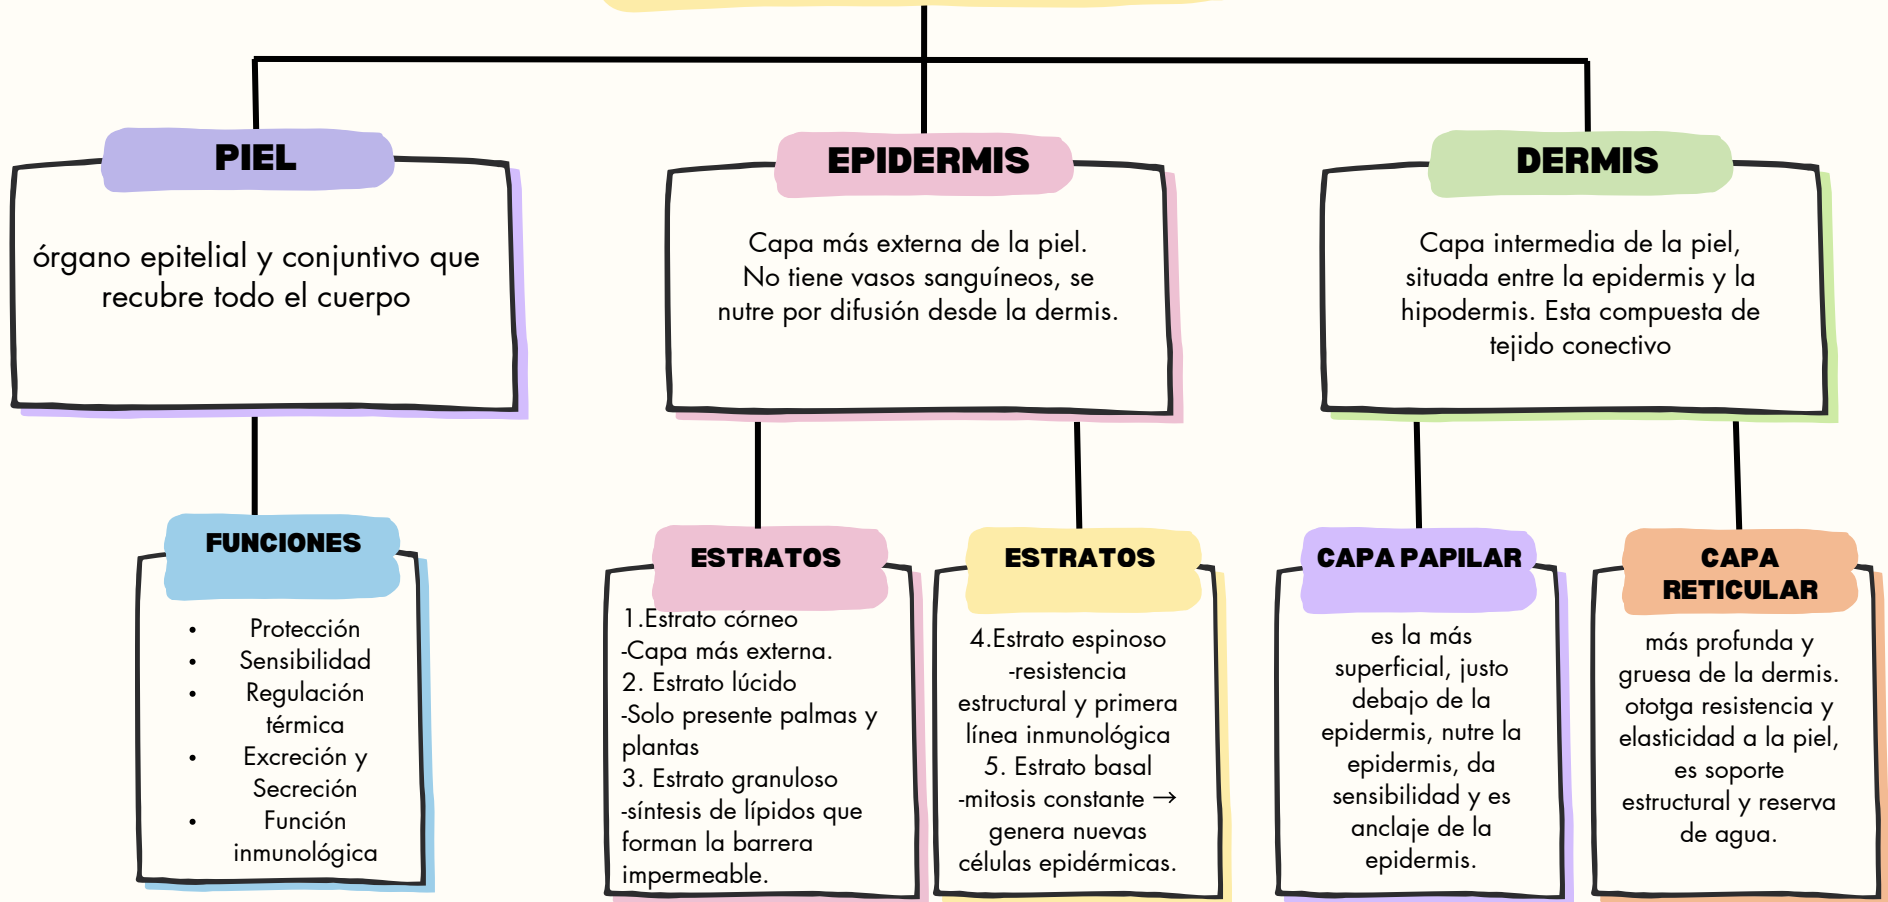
PIEL

órgano epitelial y conjuntivo que recubre todo el cuerpo

EPIDERMIS

Capa más externa de la piel. No tiene vasos sanguíneos, se nutre por difusión desde la dermis.

DERMIS

Capa intermedia de la piel, situada entre la epidermis y la hipodermis. Esta compuesta de tejido conectivo

FUNCIONES

- Protección
- Sensibilidad
- Regulación térmica
- Excreción y Secreción
- Función inmunológica

ESTRATOS

1.Estrato córneo
-Capa más externa.
2. Estrato lúcido
-Solo presente palmas y plantas
3. Estrato granuloso
-síntesis de lípidos que forman la barrera impermeable.

ESTRATOS

4.Estrato espinoso
-resistencia estructural y primera línea inmunológica
5. Estrato basal
-mitosis constante → genera nuevas células epidérmicas.

CAPA PAPILAR

es la más superficial, justo debajo de la epidermis, nutre la epidermis, da sensibilidad y es anclaje de la epidermis.

CAPA RETICULAR

más profunda y gruesa de la dermis. ototga resistencia y elasticidad a la piel, es soporte estructural y reserva de agua.